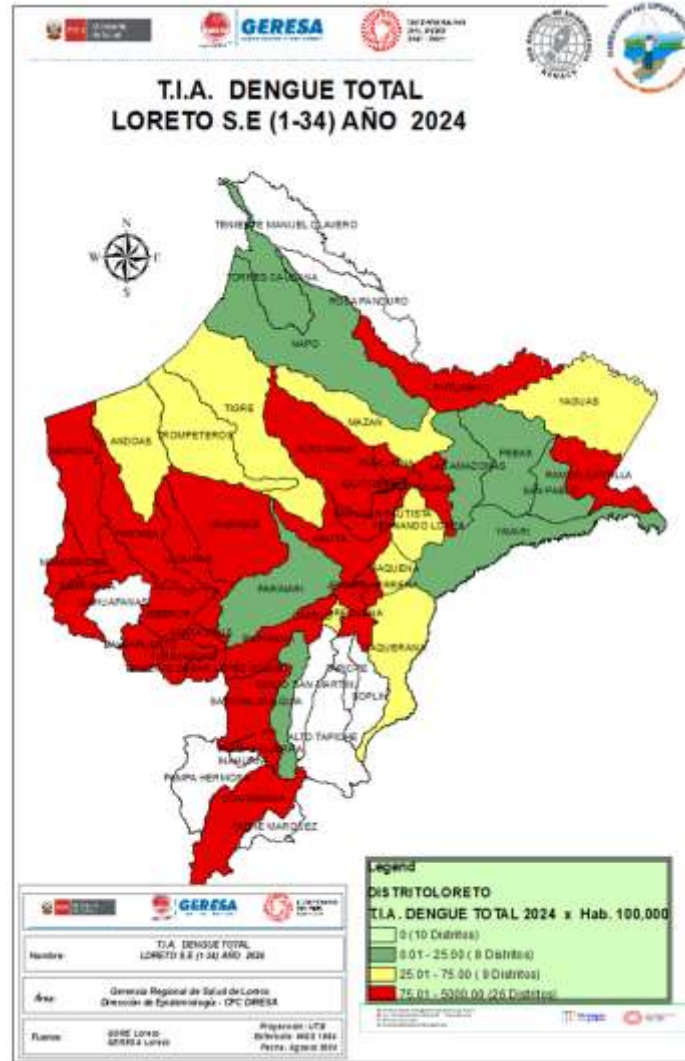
GERESA

T.I.A. DENGUE TOTAL
LORETO S.E (1-34) AÑO 2024

N
W
E
S

TENIENTE MANUEL CLAVERO
TORRES CAUSANA
ROSA PANDURO
NAPO
PUTUMAYO
YAGUAS
TIGRE
MAZAN
ANDOAS
TROMPETEROS
PEBAS
LAS AMAZONAS
RAMON CASTILLA
SAN PABLO
YAVARI
FERNANDO LORES
PARINARI
SAQUENA
JENARO HERRERA
YAQUERANA
ALTO TAPICHE
SOPLIN
PAMPA HERMOSA
CONTAMANA
PADRE MARQUEZ

Legend
DISTRITOLORETO
T.I.A. DENGUE TOTAL 2024 x Hab. 100,000
0 (10 Distritos)
0.01 - 25.00 ( 8 Distritos)
25.01 - 75.00 ( 9 Distritos)
75.01 - 5000.00 (26 Distritos)

GERESA

| Nombre: | T.I.A. DENGUE TOTAL LORETO S.E (1-34) AÑO 2024 |
|---|---|
| Área: | Gerencia Regional de Salud de Loreto Dirección de Epidemiología - CPC DIRESA |
| Fuente: | GORE Loreto GERESA Loreto | Preparación : UTB Referencia: WGS 1984 Fecha: Agosto 2024 |